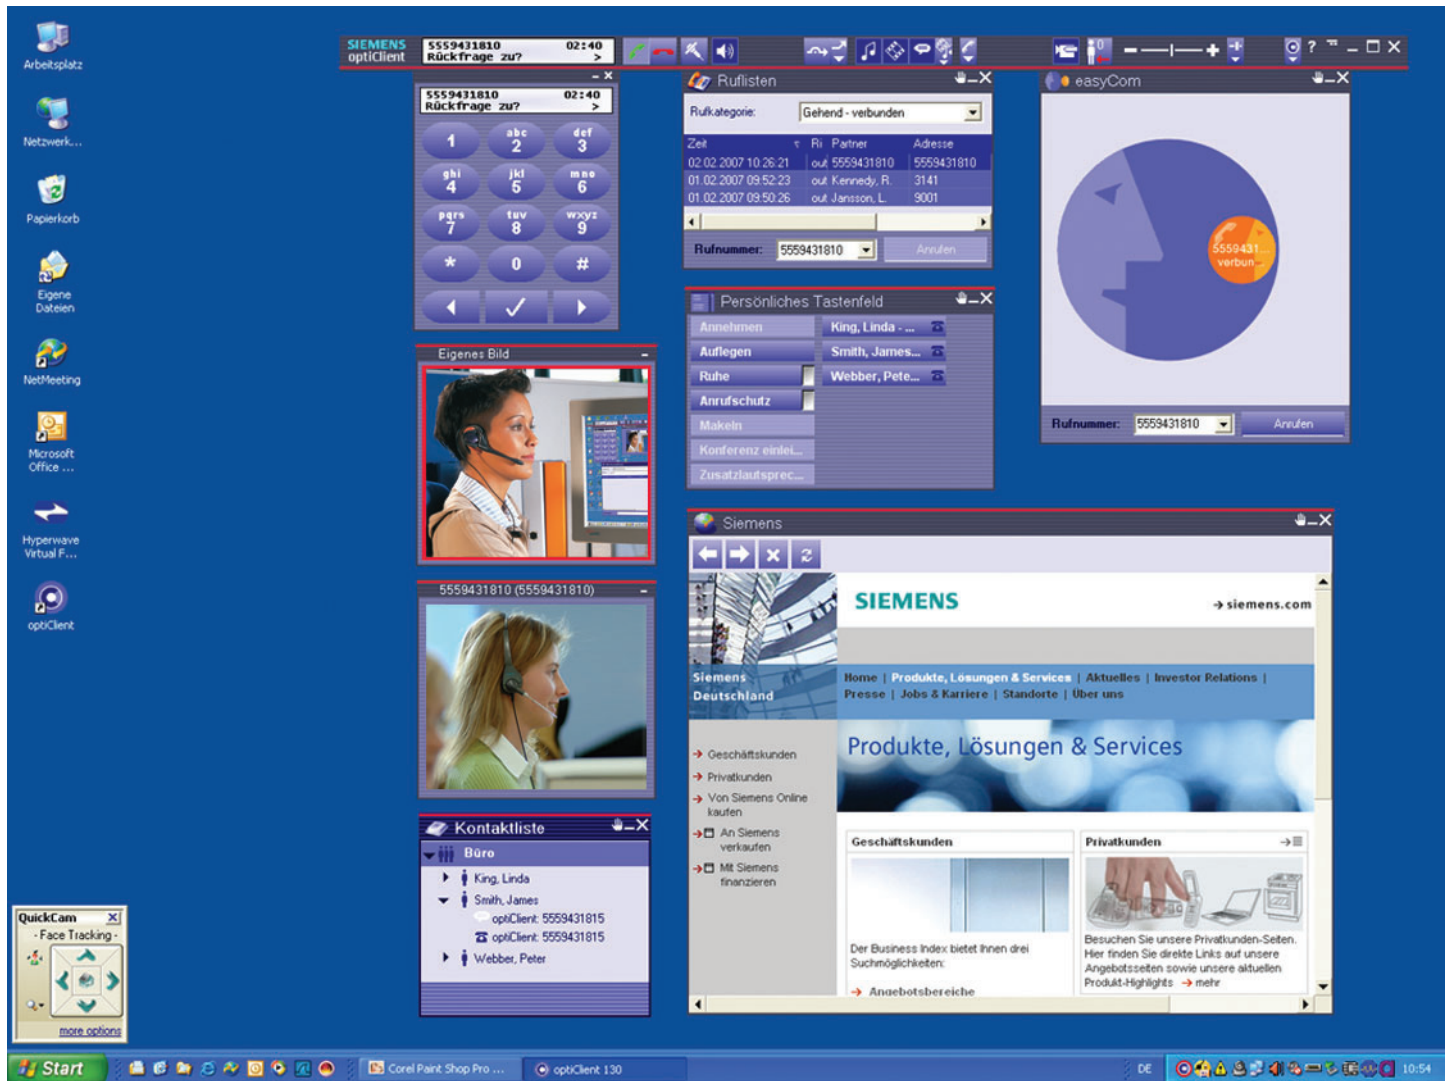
Arbeitsplatz

Netzwerk...

Papierkorb

Eigene Dateien

NetMeeting

Microsoft Office ...

Hyperwave Virtual F...

optiClient

SIEMENS optiClient
5559431810 02:40
Rückfrage zu? >

5559431810 02:40
Rückfrage zu? >

1 abc 2 def 3
ghi 4 jkl 5 mno 6
pqrs 7 tuv 8 wxyz 9
* 0 #

Eigenes Bild

5559431810 (5559431810)

Kontaktliste
Büro
King, Linda
Smith, James
optiClient: 5559431815
optiClient: 5559431815
Webber, Peter

Ruflisten
Rufkategorie: Gehend - verbunden

| Zeit | Ri | Partner | Adresse |
|---|---|---|---|
| 02.02.2007 10:26:21 | out | 5559431810 | 5559431810 |
| 01.02.2007 09:52:23 | out | Kennedy, R. | 3141 |
| 01.02.2007 09:50:26 | out | Jansson, L. | 9001 |

Rufnummer: 5559431810 Anrufen

Persönliches Tastenfeld
Annehmen
Auflegen
Ruhe
Anrufschutz
Makeln
Konferenz einlei...
Zusatzlautsprec...
King, Linda - ...
Smith, James...
Webber, Pete...

easyCom
5559431... verbun...
Rufnummer: 5559431810 Anrufen

Siemens
SIEMENS
→ siemens.com
Siemens Deutschland
Home | Produkte, Lösungen & Services | Aktuelles | Investor Relations | Presse | Jobs & Karriere | Standorte | Über uns
Produkte, Lösungen & Services
→ Geschäftskunden
→ Privatkunden
→ Von Siemens Online kaufen
→ An Siemens verkaufen
→ Mit Siemens finanzieren
Geschäftskunden
Der Business Index bietet Ihnen drei Suchmöglichkeiten:
→ Angebotsbereiche
Privatkunden
Besuchen Sie unsere Privatkunden-Seiten. Hier finden Sie direkte Links auf unsere Angebotsseiten sowie unsere aktuellen Produkt-Highlights → mehr

QuickCam
- Face Tracking -
more options

Start
Corel Paint Shop Pro ...
optiClient 130
DE
10:54